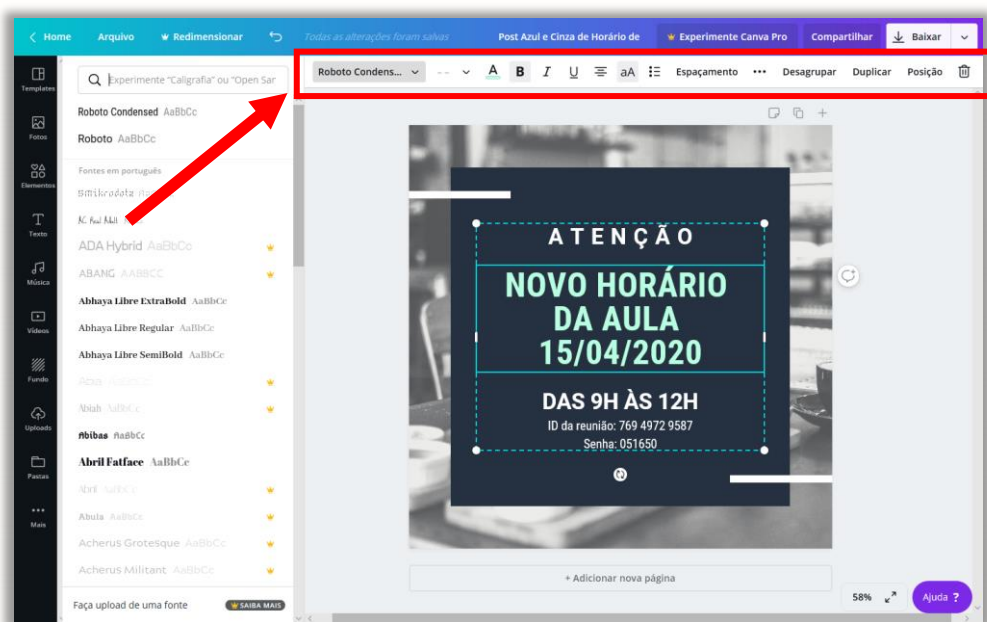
Home Arquivo Redimensionar Todas as alterações foram salvas Post Azul e Cinza de Horário de Experimente Canva Pro Compartilhar Baixar

Templates
Fotos
Elementos
Texto
Música
Vídeos
Fundo
Uploads
Pastas
Mais

Experimente "Caligrafia" ou "Open Sar

Roboto Condensed AaBbCc
Roboto AaBbCc

Fontes em português
Smilkrodate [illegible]
AC Fuel Adult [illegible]
ADA Hybrid AaBbCc
ABANG AABBCC
Abhaya Libre ExtraBold AaBbCc
Abhaya Libre Regular AaBbCc
Abhaya Libre SemiBold AaBbCc
Acva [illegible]
Abiah AaBbCc
Abibas AaBbCc
Abril Fatface AaBbCc
Abril AaBbCc
Abula AaBbCc
Acherus Grotesque AaBbCc
Acherus Militant AaBbCc

Faça upload de uma fonte SAIBA MAIS

Roboto Condens... -- A B I U aA Espaçamento ••• Desagrupar Duplicar Posição

ATENÇÃO
NOVO HORÁRIO DA AULA 15/04/2020
DAS 9H ÀS 12H
ID da reunião: 769 4972 9587
Senha: 051650

+ Adicionar nova página

58% Ajuda ?